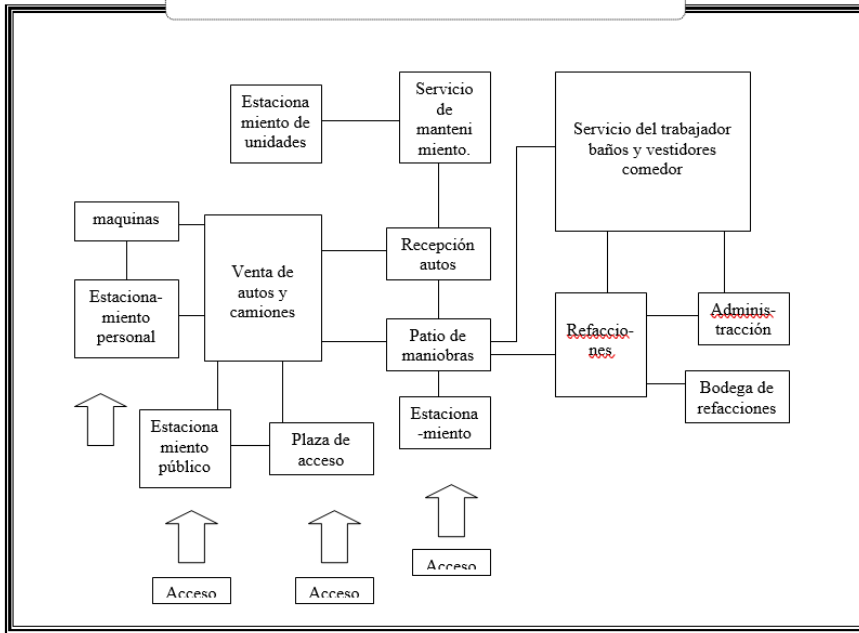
Estaciona miento de unidades

Servicio de manteni miento.

Servicio del trabajador baños y vestidores comedor

maquinas

Venta de autos y camiones

Recepción autos

Estaciona-miento personal

Patio de maniobras

Refaccio-nes

Adminis-tracción

Bodega de refacciones

Estaciona -miento

Estaciona miento público

Plaza de acceso

Acceso

Acceso

Acceso